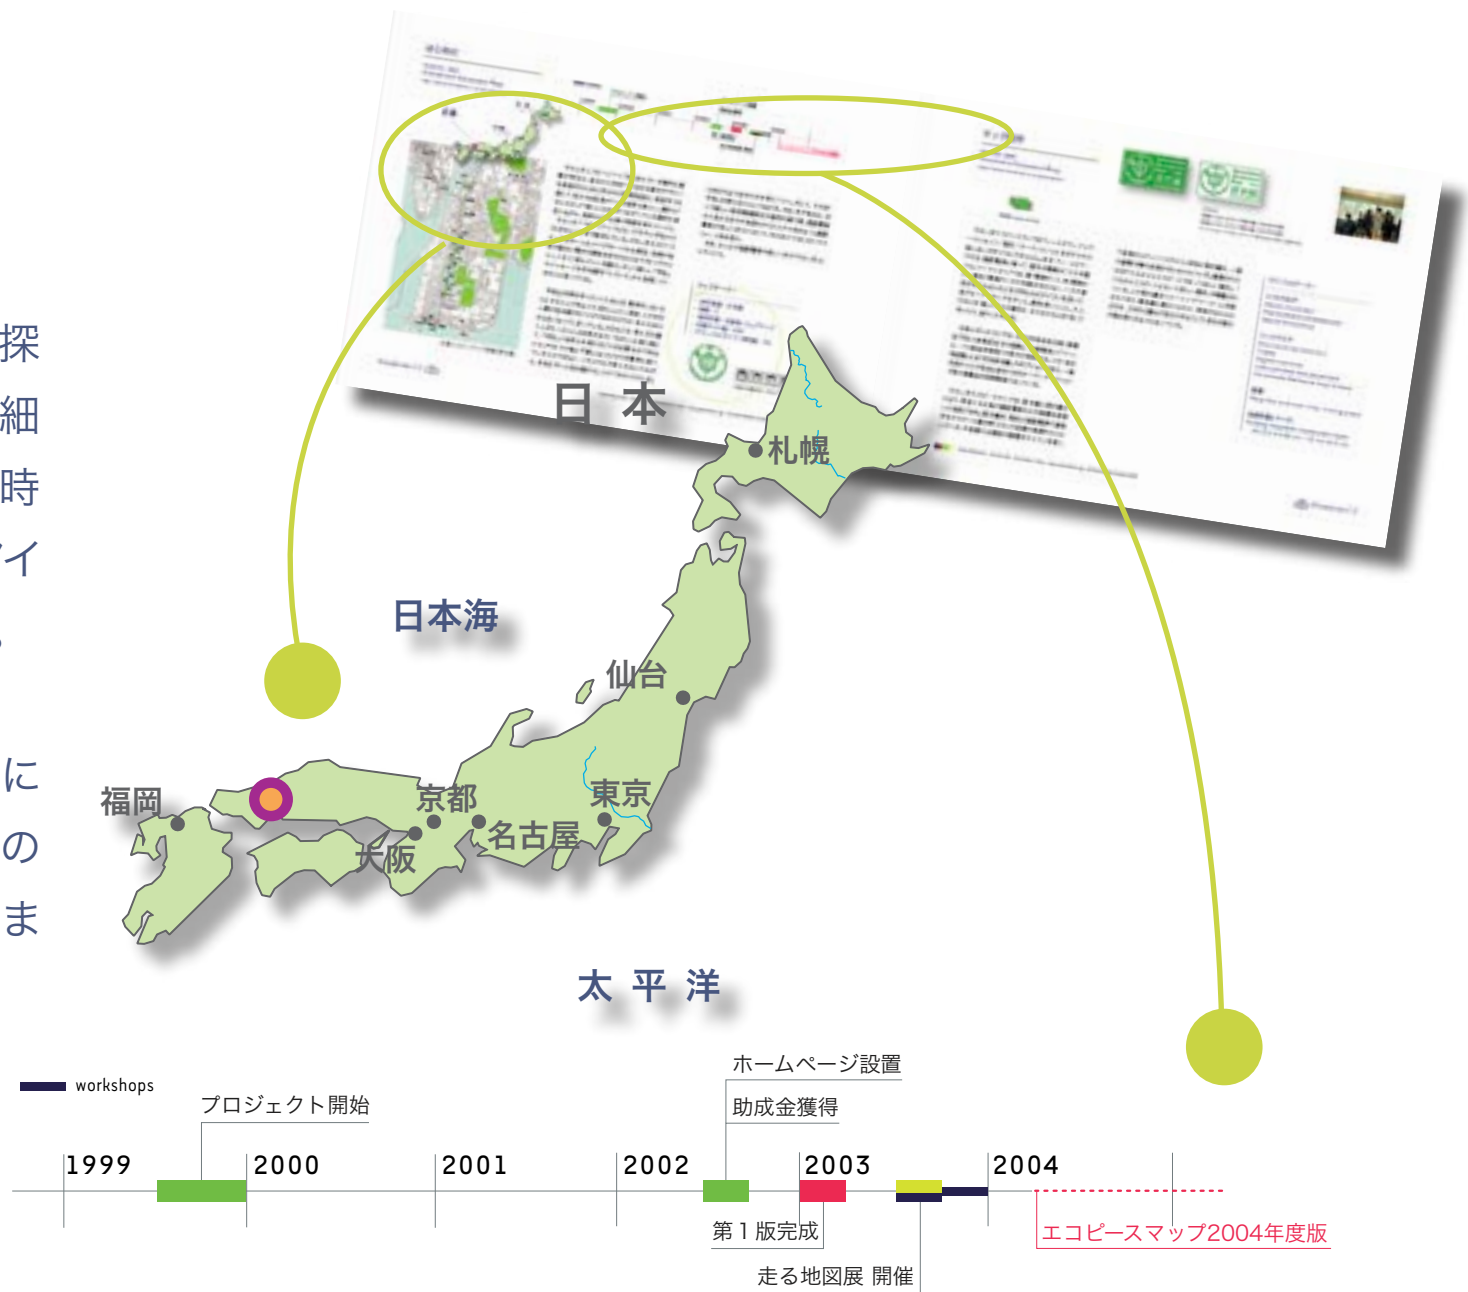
探
細
時
イ

に
の
ま

日 本

札幌

日本海

仙台

福岡

京都

東京

名古屋

大阪

太 平 洋

workshops

プロジェクト開始

ホームページ設置

助成金獲得

1999

2000

2001

2002

2003

2004

第１版完成

走る地図展 開催

エコピースマップ2004年度版